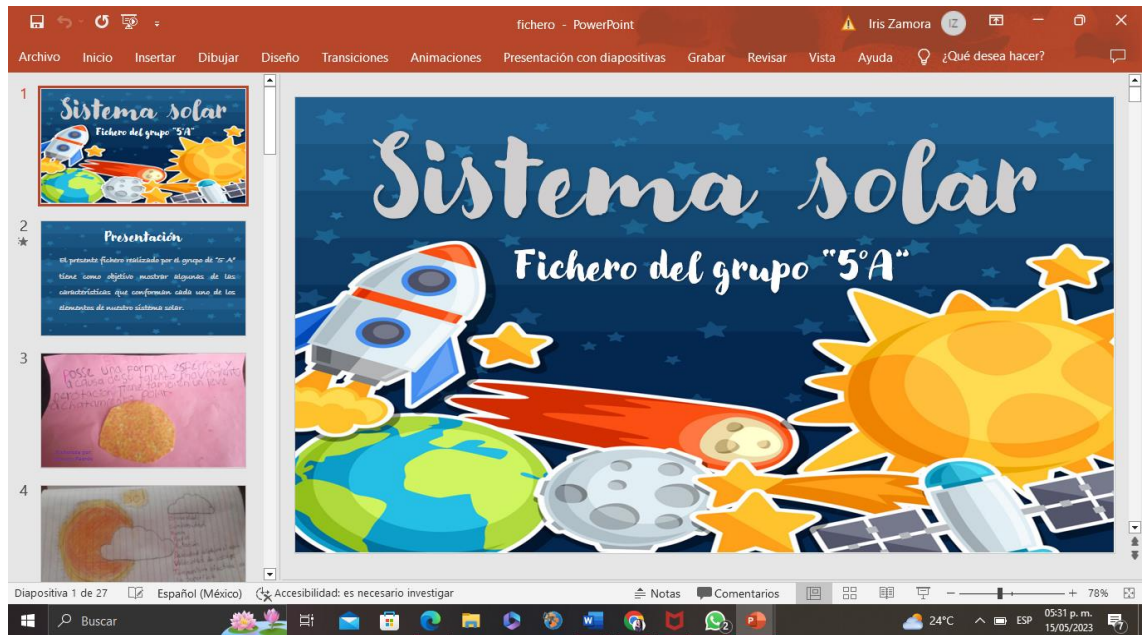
fichero - PowerPoint

Iris Zamora IZ

Archivo Inicio Insertar Dibujar Diseño Transiciones Animaciones Presentación con diapositivas Grabar Revisar Vista Ayuda ¿Qué desea hacer?

1

Sistema solar
Fichero del grupo "5°A"

2

Presentación
El presente fichero realizado por el grupo de "5° A" tiene como objetivo mostrar algunas de las características que conforman cada uno de los elementos de nuestro sistema solar.

3

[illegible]

4

Sistema solar
Fichero del grupo "5°A"

Diapositiva 1 de 27 Español (México) Accesibilidad: es necesario investigar Notas Comentarios 78%

Buscar 24°C ESP 05:31 p. m. 15/05/2023